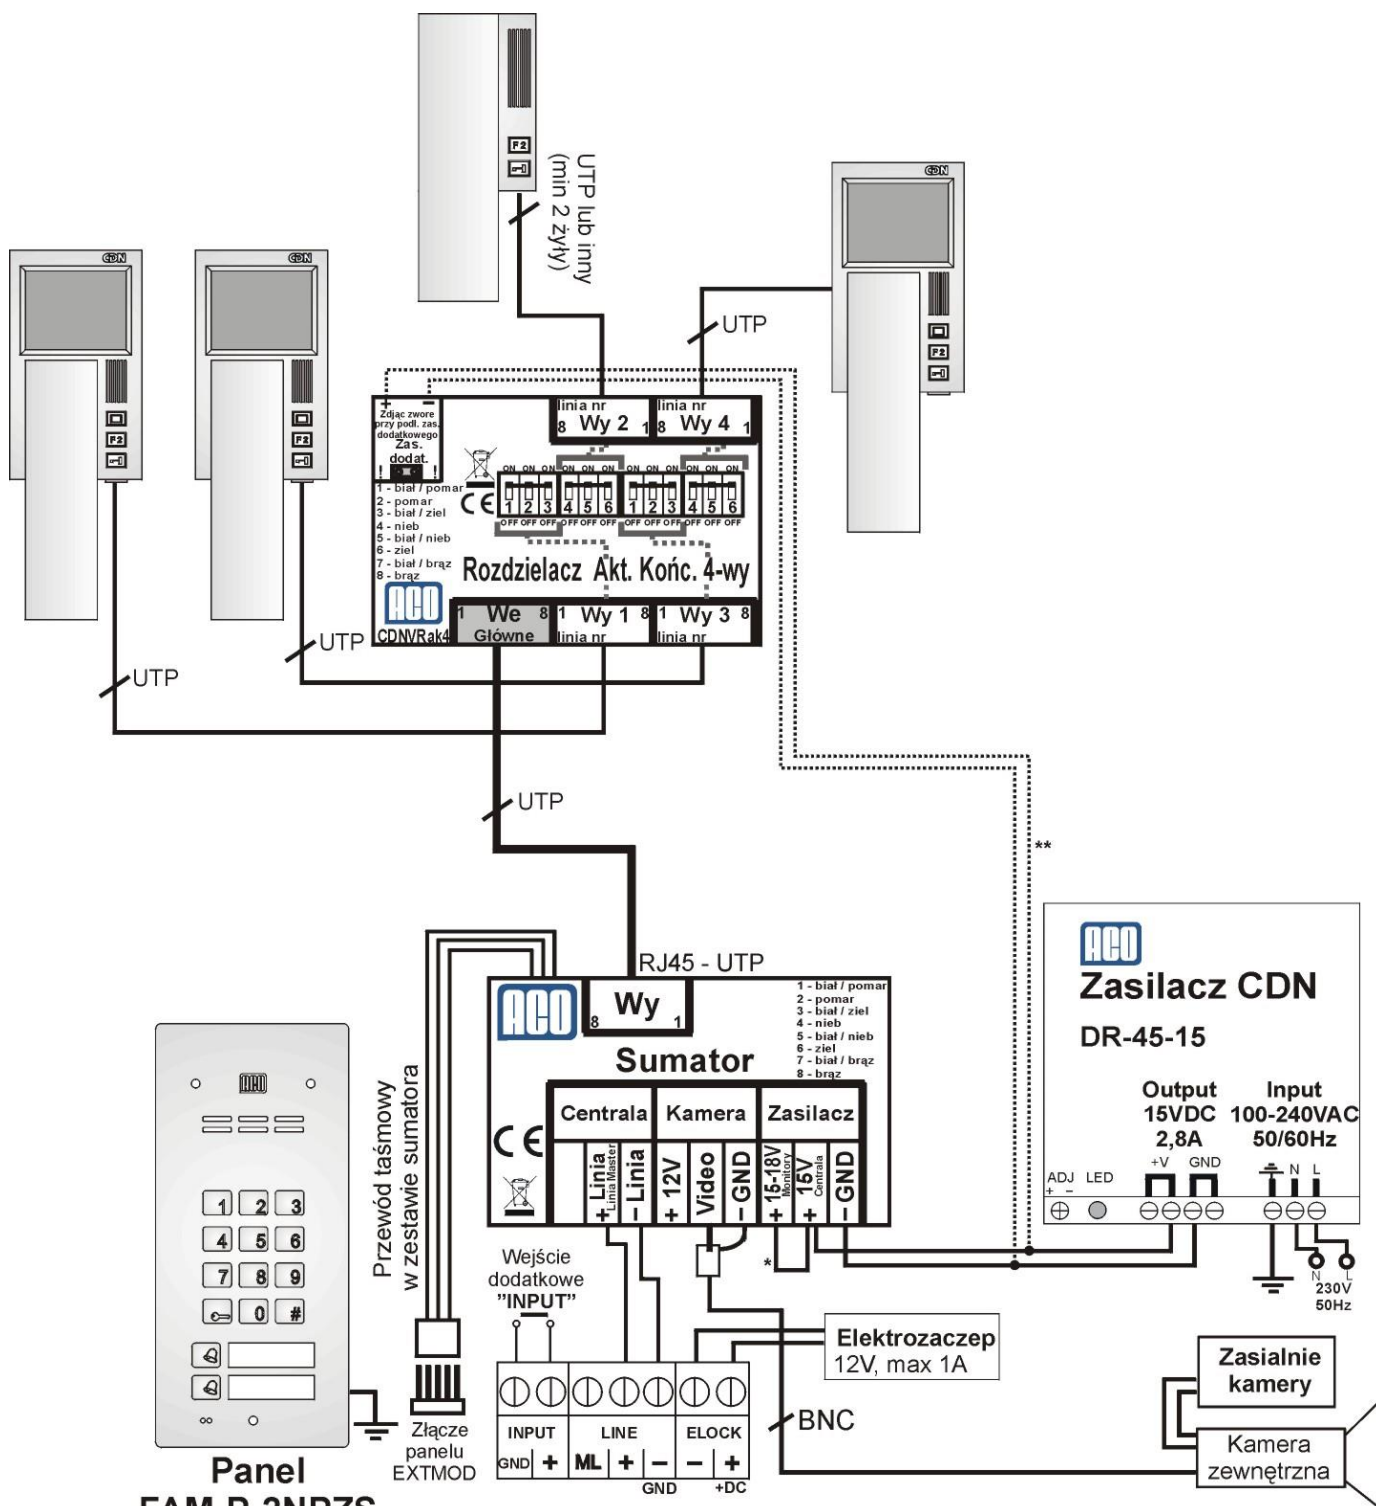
F2

UTP lub inny (min 2 żyły)

CDN

UTP

CDN

CDN

F2

F2

F2

+ −
Zdjąc zwore przy podl. zas. dodatkowego
Zas. dodat.

linia nr
8 Wy 2 1

linia nr
8 Wy 4 1

ON ON ON ON ON ON ON ON ON ON ON ON
1 2 3 4 5 6 1 2 3 4 5 6
OFF OFF OFF OFF OFF OFF OFF OFF OFF OFF OFF OFF

CE

1 - biał / pomar
2 - pomar
3 - biał / ziel
4 - nieb
5 - biał / nieb
6 - ziel
7 - biał / brąz
8 - brąz

Rozdzielacz Akt. Końc. 4-wy

ACO
CDNVRak4

1 We 8
Główne

1 Wy 1 8
linia nr

1 Wy 3 8
linia nr

UTP

UTP

UTP

**

ACO
Zasilacz CDN
DR-45-15

Output
15VDC
2,8A

Input
100-240VAC
50/60Hz

ADJ LED
+ −
+V GND
N L

RJ45 - UTP

ACO
8 Wy 1

1 - biał / pomar
2 - pomar
3 - biał / ziel
4 - nieb
5 - biał / nieb
6 - ziel
7 - biał / brąz
8 - brąz

Sumator

Centrala | Kamera | Zasilacz

CE

+ Linia Linia Master
− Linia
+ 12V
Video
− GND
+ 15-18V Monitory
+ 15V Centrala
− GND

*

N L
230V
50Hz

Przewód taśmowy w zestawie sumatora

ACO

1 2 3
4 5 6
7 8 9
0 #

Panel
EAM-P-3NRZS

Złącze panelu EXTMOD

Wejście dodatkowe
"INPUT"

INPUT
GND +

LINE
ML + −
GND

ELOCK
− +
+DC

Elektrozaczep
12V, max 1A

BNC

Zasialnie kamery

Kamera zewnętrzna